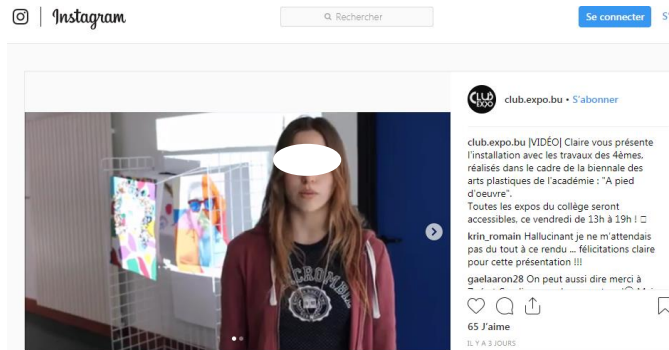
Instagram

Rechercher

Se connecter

club.expo.bu • S'abonner

club.expo.bu |VIDÉO| Claire vous présente l'installation avec les travaux des 4èmes, réalisés dans le cadre de la biennale des arts plastiques de l'académie : "A pied d'oeuvre".
Toutes les expos du collège seront accessibles, ce vendredi de 13h à 19h ! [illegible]

krin_romain Hallucinant je ne m'attendais pas du tout à ce rendu ... félicitations claire pour cette présentation !!!

gaelaaron28 On peut aussi dire merci à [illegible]

65 J'aime

IL Y A 3 JOURS

ABERCROMBIE